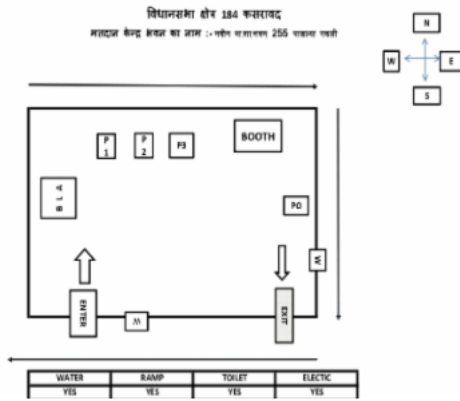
विधानसभा क्षेत्र 184 कसरावद

मतदान केन्द्र भवन का नाम :- नवीन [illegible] 255 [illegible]

N

W

E

S

P 1

P 2

P3

BOOTH

B L A

PO

W

ENTER

W

EXIT

| WATER | RAMP | TOILET | ELECTIC |
|---|---|---|---|
| YES | YES | YES | YES |